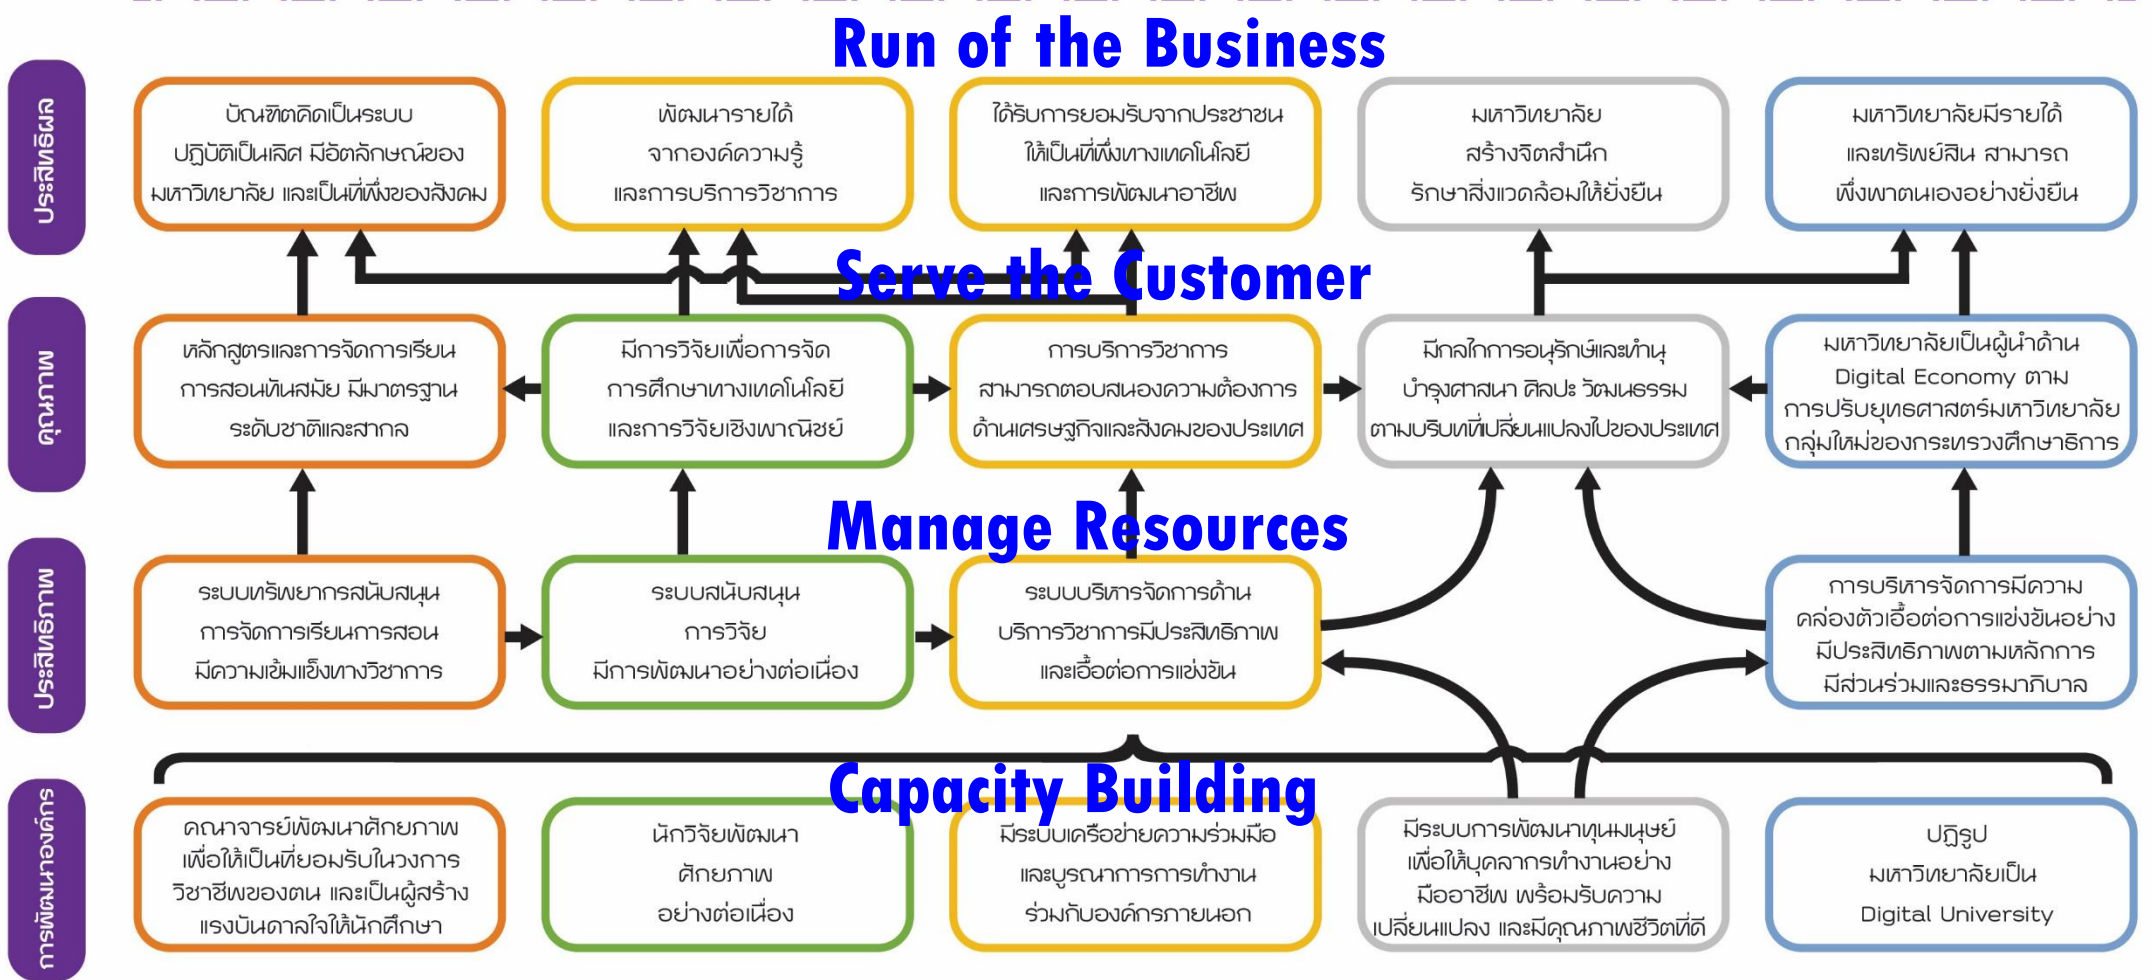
Run of the Business

ประสิทธิผล

บัณฑิตคิดเป็นระบบ ปฏิบัติเป็นเลิศ มีอัตลักษณ์ของมหาวิทยาลัย และเป็นที่พึ่งของสังคม

พัฒนารายได้จากองค์ความรู้ และการบริการวิชาการ

ได้รับการยอมรับจากประชาชน ให้เป็นที่พึ่งทางเทคโนโลยี และการพัฒนาอาชีพ

มหาวิทยาลัย สร้างจิตสำนึก รักษาสิ่งแวดล้อมให้ยั่งยืน

มหาวิทยาลัยมีรายได้ และทรัพย์สิน สามารถพึ่งพาตนเองอย่างยั่งยืน

Serve the Customer

คุณภาพ

หลักสูตรและการจัดการเรียนการสอนทันสมัย มีมาตรฐานระดับชาติและสากล

มีการวิจัยเพื่อการจัดการศึกษาทางเทคโนโลยี และการวิจัยเชิงพาณิชย์

การบริการวิชาการ สามารถตอบสนองความต้องการด้านเศรษฐกิจและสังคมของประเทศ

มีกลไกการอนุรักษ์และทำนุบำรุงศาสนา ศิลปะ วัฒนธรรม ตามบริบทที่เปลี่ยนแปลงไปของประเทศ

มหาวิทยาลัยเป็นผู้นำด้าน Digital Economy ตามการปรับยุทธศาสตร์มหาวิทยาลัยกลุ่มใหม่ของกระทรวงศึกษาธิการ

Manage Resources

ประสิทธิภาพ

ระบบทรัพยากรสนับสนุนการจัดการเรียนการสอน มีความเข้มแข็งทางวิชาการ

ระบบสนับสนุนการวิจัย มีการพัฒนาอย่างต่อเนื่อง

ระบบบริหารจัดการด้านบริการวิชาการมีประสิทธิภาพ และเอื้อต่อการแข่งขัน

การบริหารจัดการมีความคล่องตัวเอื้อต่อการแข่งขันอย่างมีประสิทธิภาพตามหลักการมีส่วนร่วมและธรรมาภิบาล

Capacity Building

การพัฒนาองค์กร

คณาจารย์พัฒนาศักยภาพ เพื่อให้เป็นที่ยอมรับในวงการวิชาชีพของตน และเป็นผู้สร้างแรงบันดาลใจให้นักศึกษา

นักวิจัยพัฒนาศักยภาพ อย่างต่อเนื่อง

มีระบบเครือข่ายความร่วมมือ และบูรณาการการทำงานร่วมกับองค์กรภายนอก

มีระบบการพัฒนาทุนมนุษย์ เพื่อให้บุคลากรทำงานอย่างมืออาชีพ พร้อมรับความเปลี่ยนแปลง และมีคุณภาพชีวิตที่ดี

ปฏิรูป มหาวิทยาลัยเป็น Digital University